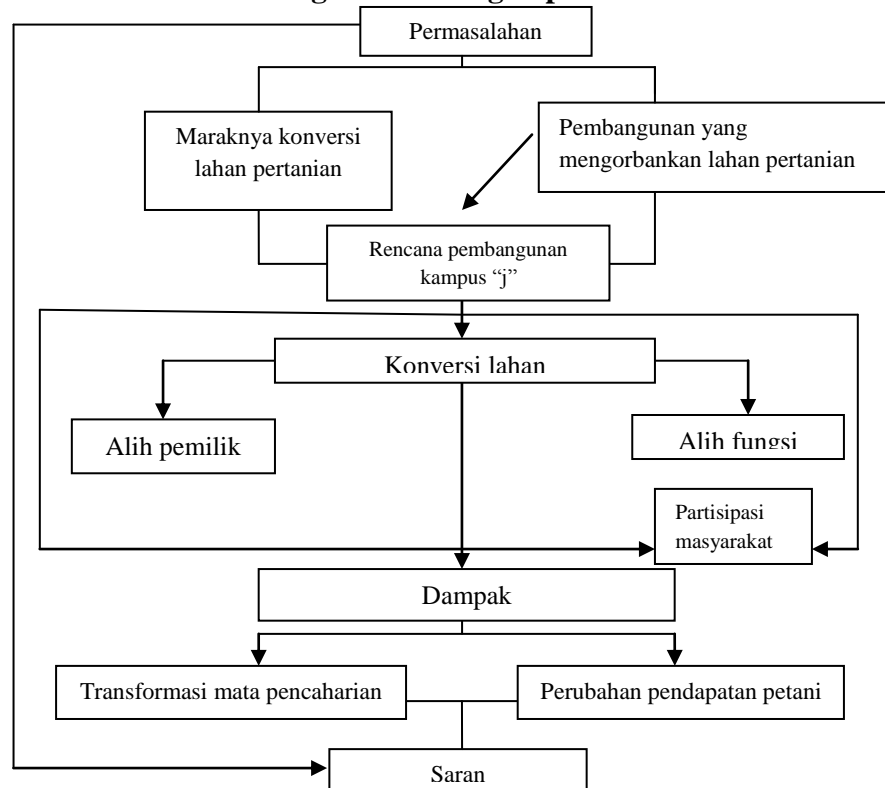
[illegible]

Permasalahan

Maraknya konversi lahan pertanian

Pembangunan yang mengorbankan lahan pertanian

Rencana pembangunan kampus "j"

Konversi lahan

Alih pemilik

Alih fungsi

Partisipasi masyarakat

Dampak

Transformasi mata pencaharian

Perubahan pendapatan petani

Saran